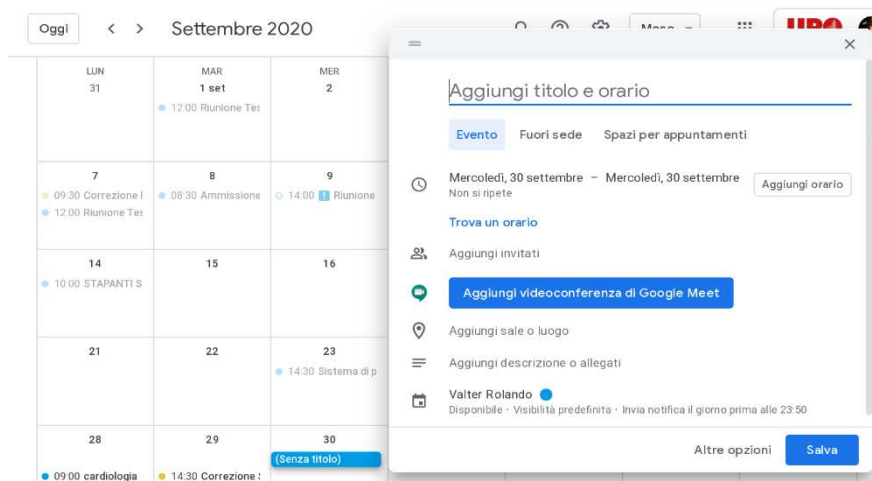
Oggi < > Settembre 2020

Mese

| LUN 31 | MAR 1 set | MER 2 |
|---|---|---|
| | 12:00 Riunione Tes | |
| 7 | 8 | 9 |
| 09:30 Correzione I 12:00 Riunione Tes | 08:30 Ammissione | 14:00 Riunione |
| 14 | 15 | 16 |
| 10:00 STAPANTI S | | |
| 21 | 22 | 23 |
| | | 14:30 Sistema di p |
| 28 | 29 | 30 |
| 09:00 cardiologia | 14:30 Correzione | (Senza titolo) |

Aggiungi titolo e orario

Evento Fuori sede Spazi per appuntamenti

Mercoledì, 30 settembre – Mercoledì, 30 settembre
Non si ripete
Aggiungi orario

Trova un orario

Aggiungi invitati

Aggiungi videoconferenza di Google Meet

Aggiungi sale o luogo

Aggiungi descrizione o allegati

Valter Rolando
Disponibile · Visibilità predefinita · Invia notifica il giorno prima alle 23:50

Altre opzioni Salva